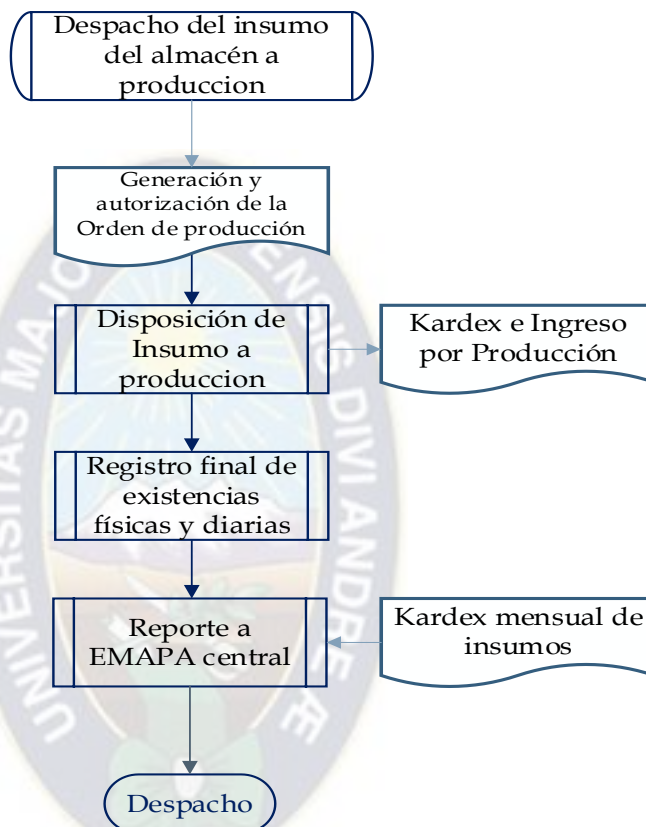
Despacho del insumo del almacén a produccion

Generación y autorización de la Orden de producción

Disposición de Insumo a produccion

Kardex e Ingreso por Producción

Registro final de existencias físicas y diarias

Reporte a EMAPA central

Kardex mensual de insumos

Despacho

UNIVERSIDAD MAYOR DE SAN ANDRES